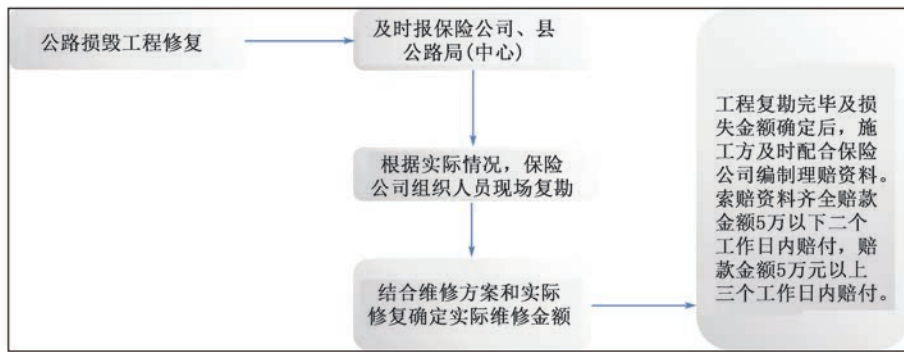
公路损毁工程修复

及时报保险公司、县公路局(中心)

根据实际情况，保险公司组织人员现场复勘

结合维修方案和实际修复确定实际维修金额

工程复勘完毕及损失金额确定后，施工方及时配合保险公司编制理赔资料。索赔资料齐全赔款金额5万以下二个工作日内赔付，赔款金额5万元以上三个工作日内赔付。